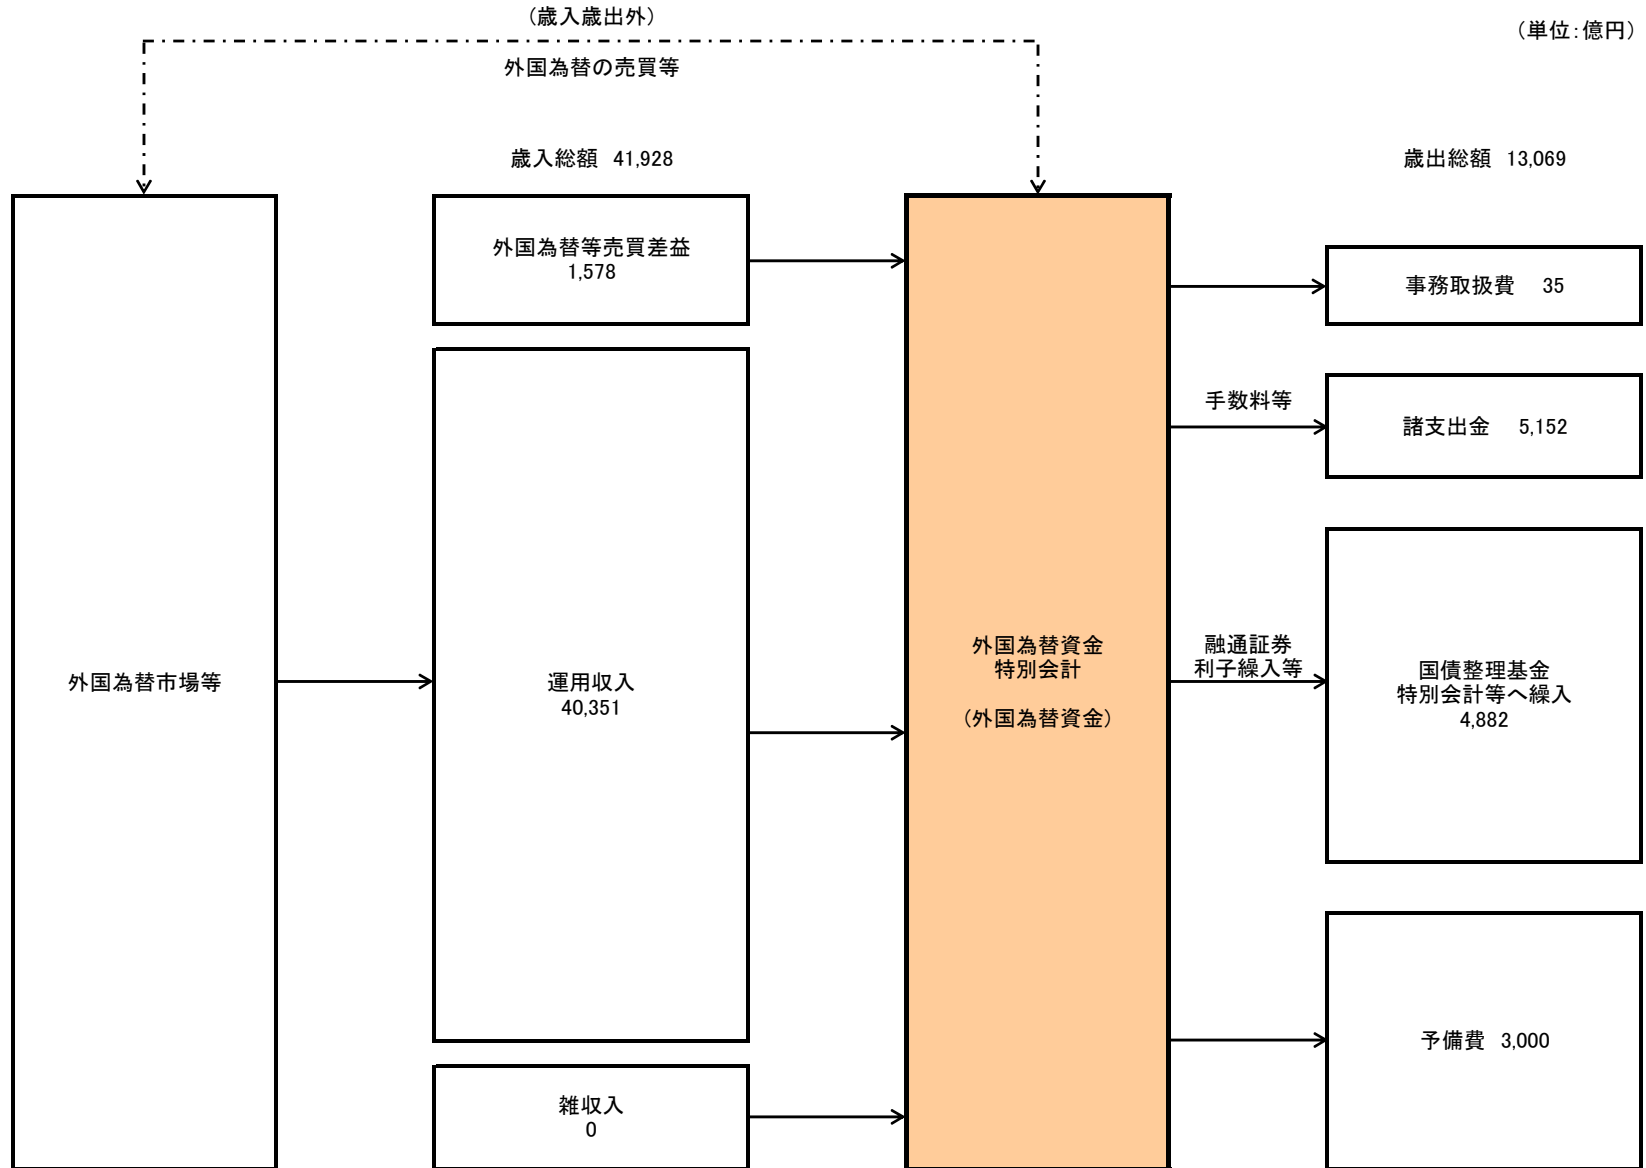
（歳入歳出外）

（単位:億円）

外国為替の売買等

歳入総額 41,928

歳出総額 13,069

外国為替市場等

外国為替等売買差益
1,578

運用収入
40,351

雑収入
0

外国為替資金
特別会計

（外国為替資金）

事務取扱費 35

手数料等

諸支出金 5,152

融通証券
利子繰入等

国債整理基金
特別会計等へ繰入
4,882

予備費 3,000